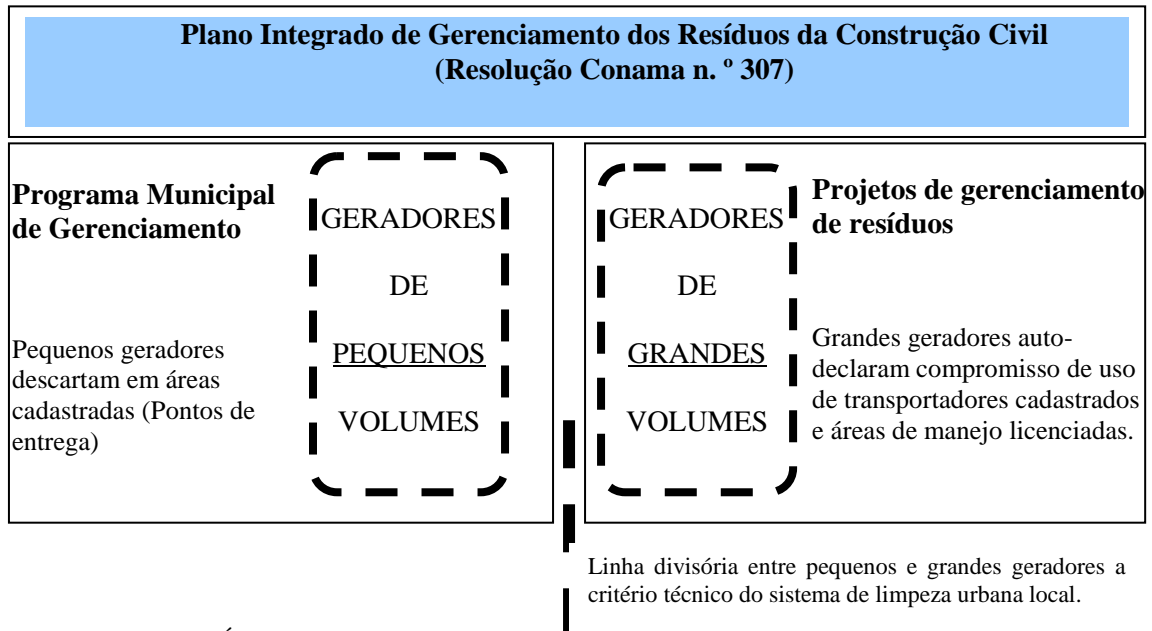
Plano Integrado de Gerenciamento dos Resíduos da Construção Civil
(Resolução Conama n. º 307)

Programa Municipal de Gerenciamento

Pequenos geradores descartam em áreas cadastradas (Pontos de entrega)

GERADORES
DE
PEQUENOS
VOLUMES

GERADORES
DE
GRANDES
VOLUMES

Projetos de gerenciamento de resíduos

Grandes geradores auto-declaram compromisso de uso de transportadores cadastrados e áreas de manejo licenciadas.

Linha divisória entre pequenos e grandes geradores a critério técnico do sistema de limpeza urbana local.